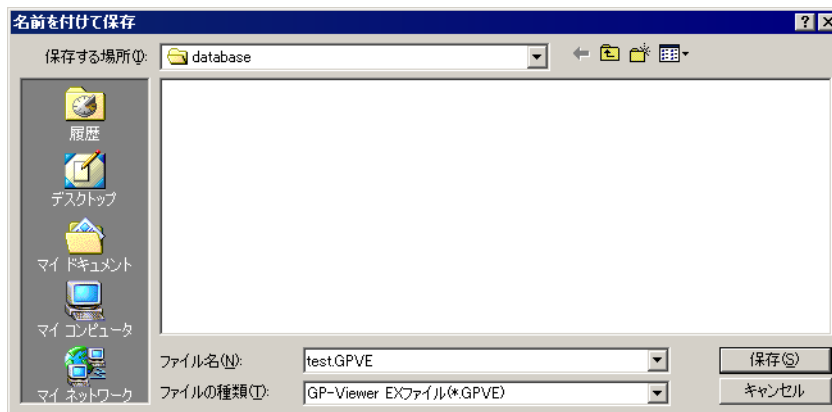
名前を付けて保存

?

保存する場所(I): database

履歴

デスクトップ

マイ ドキュメント

マイ コンピュータ

マイ ネットワーク

ファイル名(N): test.GPVE

ファイルの種類(T): GP-Viewer EXファイル(*.GPVE)

保存(S)

キャンセル